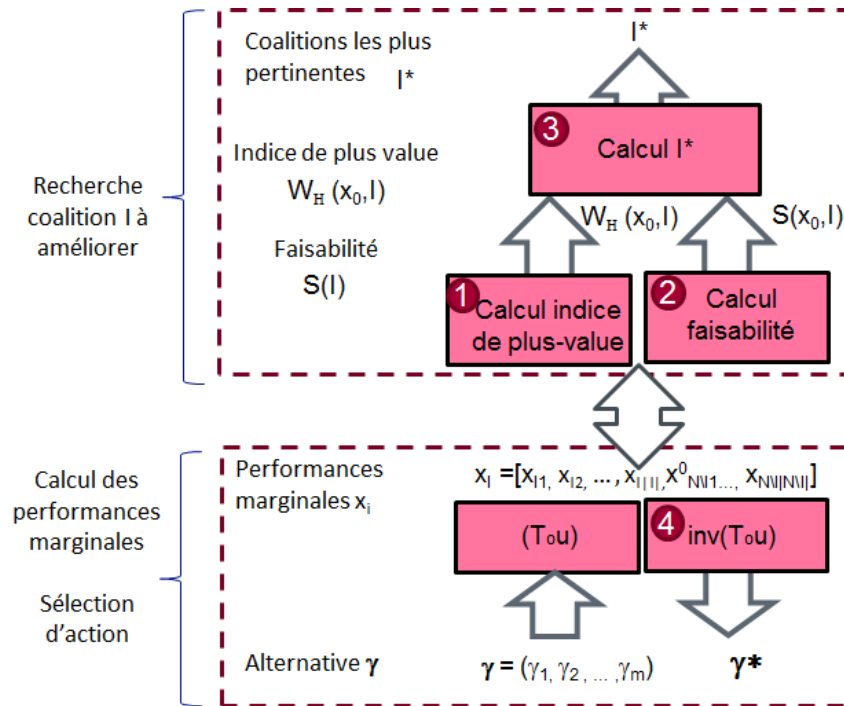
Recherche coalition I à améliorer

Coalitions les plus pertinentes $I^*$

Indice de plus value $W_H(x_0, I)$

Faisabilité $S(I)$

$I^*$

3 Calcul $I^*$

$W_H(x_0, I)$

$S(x_0, I)$

1 Calcul indice de plus-value

2 Calcul faisabilité

Calcul des performances marginales

Sélection d'action

Performances marginales $x_i$

$x_I = [x_{I1}, x_{I2}, \ldots, x_{I|I|}, x^0_{N\backslash I1}\ldots, x_{N\backslash I|N\backslash I|}]$

$(T_o u)$

4 $inv(T_o u)$

Alternative $\boldsymbol{\gamma}$

$\boldsymbol{\gamma} = (\gamma_1, \gamma_2, \ldots, \gamma_m)$

$\boldsymbol{\gamma^*}$